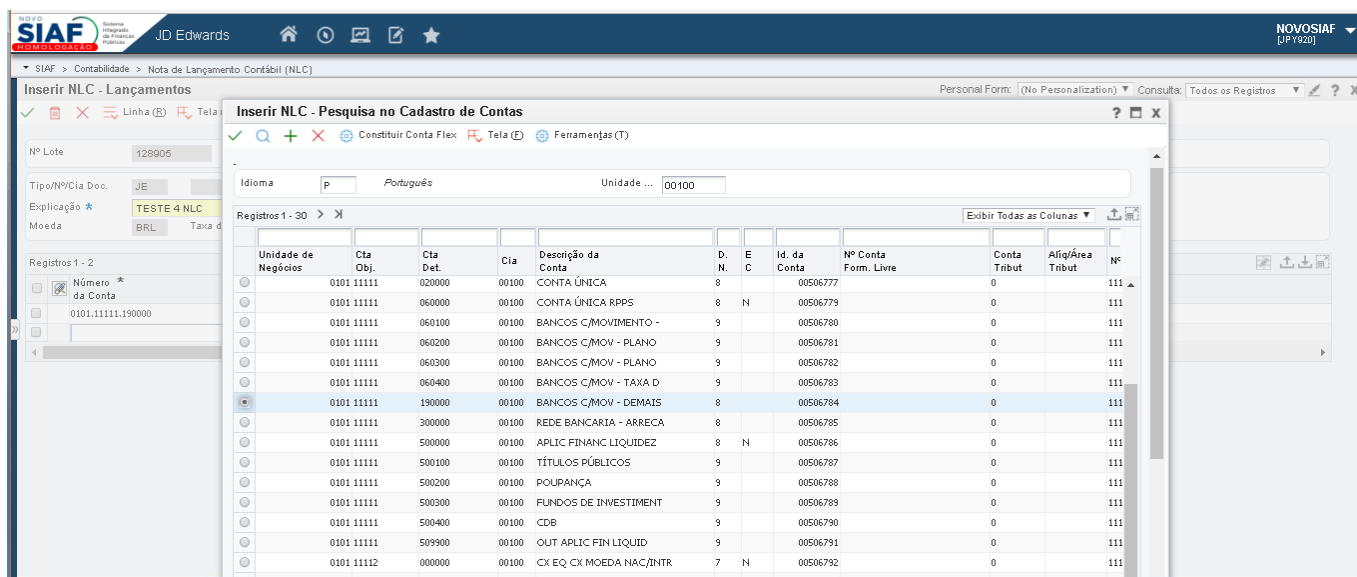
NOVO SIAF Sistema Integrado de Finanças Públicas HOMOLOGAÇÃO

JD Edwards

NOVOSIAF [JPY920]

SIAF > Contabilidade > Nota de Lançamento Contábil (NLC)

Inserir NLC - Lançamentos

Personal Form: (No Personalization) Consulta: Todos os Registros

Linha (R) Tela

Nº Lote 128905

Tipo/Nº/Cia Doc. JE

Explicação * TESTE 4 NLC

Moeda BRL Taxa d

Registros 1 - 2

Número da Conta *

0101.11111.190000

Inserir NLC - Pesquisa no Cadastro de Contas

Constituir Conta Flex Tela (F) Ferramentas (T)

Idioma P Português Unidade ... 00100

Registros 1 - 30

Exibir Todas as Colunas

| | Unidade de Negócios | Cta Obj. | Cta Det. | Cia | Descrição da Conta | D. N. | E C | Id. da Conta | Nº Conta Form. Livre | Conta Tribut | Alíq/Área Tribut | Nº |
|---|---|---|---|---|---|---|---|---|---|---|---|---|
| | 0101 | 11111 | 020000 | 00100 | CONTA ÚNICA | 8 | | 00506777 | | 0 | | 111 |
| | 0101 | 11111 | 060000 | 00100 | CONTA ÚNICA RPPS | 8 | N | 00506779 | | 0 | | 111 |
| | 0101 | 11111 | 060100 | 00100 | BANCOS C/MOVIMENTO - | 9 | | 00506780 | | 0 | | 111 |
| | 0101 | 11111 | 060200 | 00100 | BANCOS C/MOV - PLANO | 9 | | 00506781 | | 0 | | 111 |
| | 0101 | 11111 | 060300 | 00100 | BANCOS C/MOV - PLANO | 9 | | 00506782 | | 0 | | 111 |
| | 0101 | 11111 | 060400 | 00100 | BANCOS C/MOV - TAXA D | 9 | | 00506783 | | 0 | | 111 |
| | 0101 | 11111 | 190000 | 00100 | BANCOS C/MOV - DEMAIS | 8 | | 00506784 | | 0 | | 111 |
| | 0101 | 11111 | 300000 | 00100 | REDE BANCARIA - ARRECA | 8 | | 00506785 | | 0 | | 111 |
| | 0101 | 11111 | 500000 | 00100 | APLIC FINANC LIQUIDEZ | 8 | N | 00506786 | | 0 | | 111 |
| | 0101 | 11111 | 500100 | 00100 | TÍTULOS PÚBLICOS | 9 | | 00506787 | | 0 | | 111 |
| | 0101 | 11111 | 500200 | 00100 | POUPANÇA | 9 | | 00506788 | | 0 | | 111 |
| | 0101 | 11111 | 500300 | 00100 | FUNDOS DE INVESTIMENT | 9 | | 00506789 | | 0 | | 111 |
| | 0101 | 11111 | 500400 | 00100 | CDB | 9 | | 00506790 | | 0 | | 111 |
| | 0101 | 11111 | 509900 | 00100 | OUT APLIC FIN LIQUID | 9 | | 00506791 | | 0 | | 111 |
| | 0101 | 11112 | 000000 | 00100 | CX EQ CX MOEDA NAC/INTR | 7 | N | 00506792 | | 0 | | 111 |